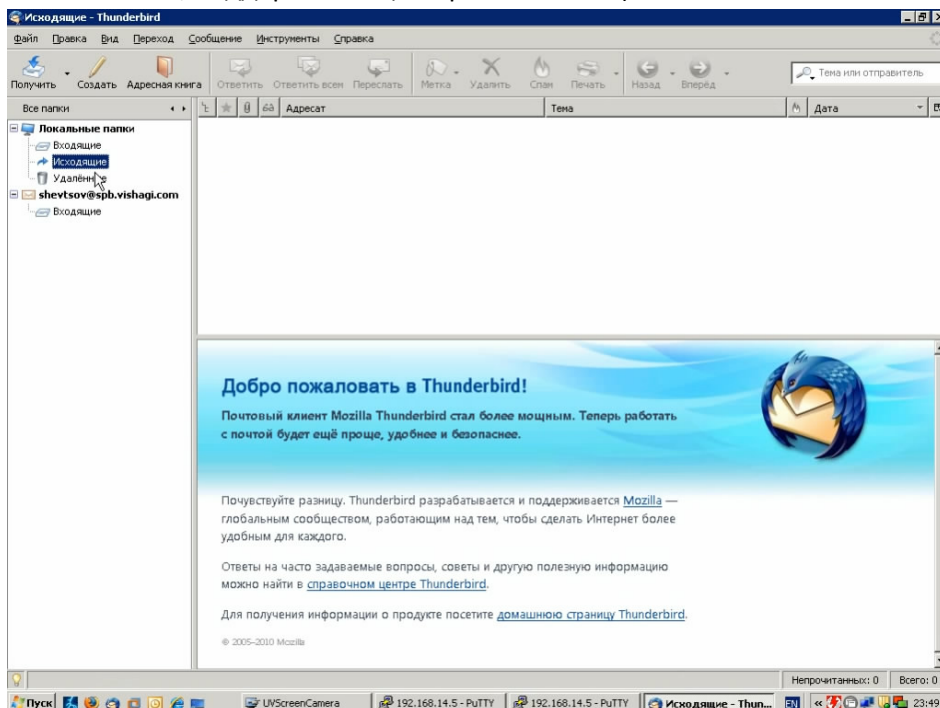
Исходящие - Thunderbird

Файл Правка Вид Переход Сообщение Инструменты Справка

Получить Создать Адресная книга Ответить Ответить всем Переслать Метка Удалить Спам Печать Назад Вперёд

Тема или отправитель

Все папки

Адресат Тема Дата

Локальные папки
Входящие
Исходящие
Удалённые
shevtsov@spb.vishagi.com
Входящие

Добро пожаловать в Thunderbird!

Почтовый клиент Mozilla Thunderbird стал более мощным. Теперь работать с почтой будет ещё проще, удобнее и безопаснее.

Почувствуйте разницу. Thunderbird разрабатывается и поддерживается Mozilla — глобальным сообществом, работающим над тем, чтобы сделать Интернет более удобным для каждого.

Ответы на часто задаваемые вопросы, советы и другую полезную информацию можно найти в справочном центре Thunderbird.

Для получения информации о продукте посетите домашнюю страницу Thunderbird.

© 2005–2010 Mozilla

Непрочитанных: 0 Всего: 0

Пуск UVScreenCamera 192.168.14.5 - PuTTY 192.168.14.5 - PuTTY Исходящие - Thun... EN 23:49